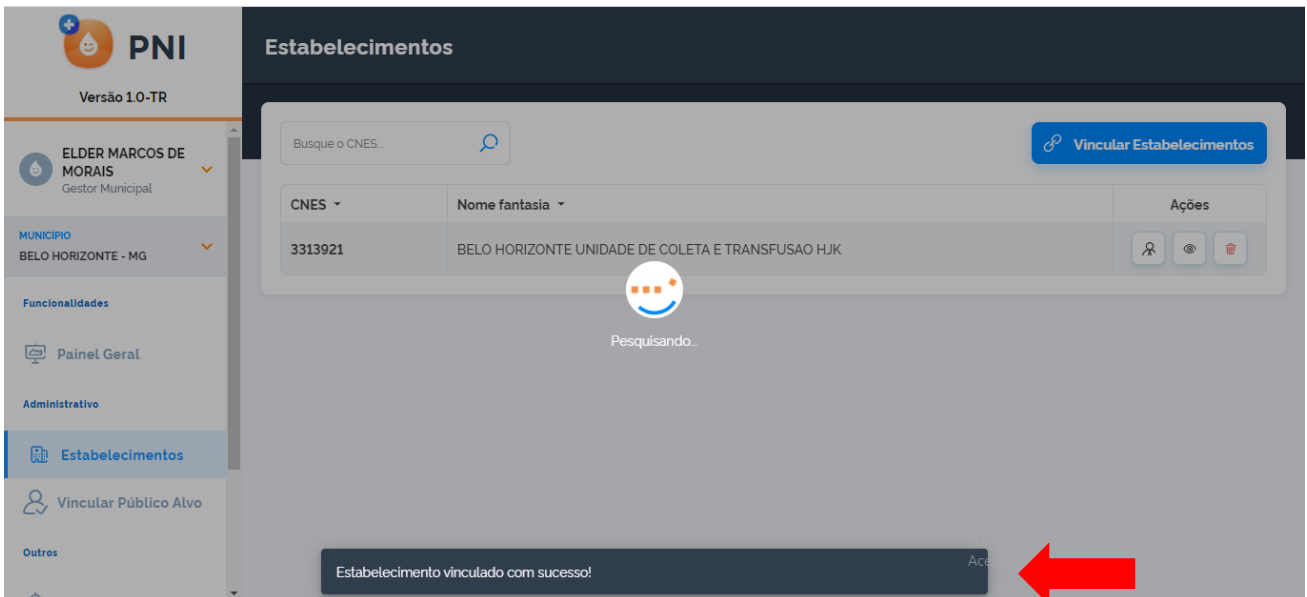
PNI
Versão 1.0-TR

ELDER MARCOS DE MORAIS
Gestor Municipal

MUNICÍPIO
BELO HORIZONTE - MG

Funcionalidades

Painel Geral

Administrativo

Estabelecimentos

Vincular Público Alvo

Outros

Estabelecimentos

Busque o CNES...

Vincular Estabelecimentos

| CNES | Nome fantasia | Ações |
|---|---|---|
| 3313921 | BELO HORIZONTE UNIDADE DE COLETA E TRANSFUSAO HJK | |

Pesquisando...

Estabelecimento vinculado com sucesso!

Ace